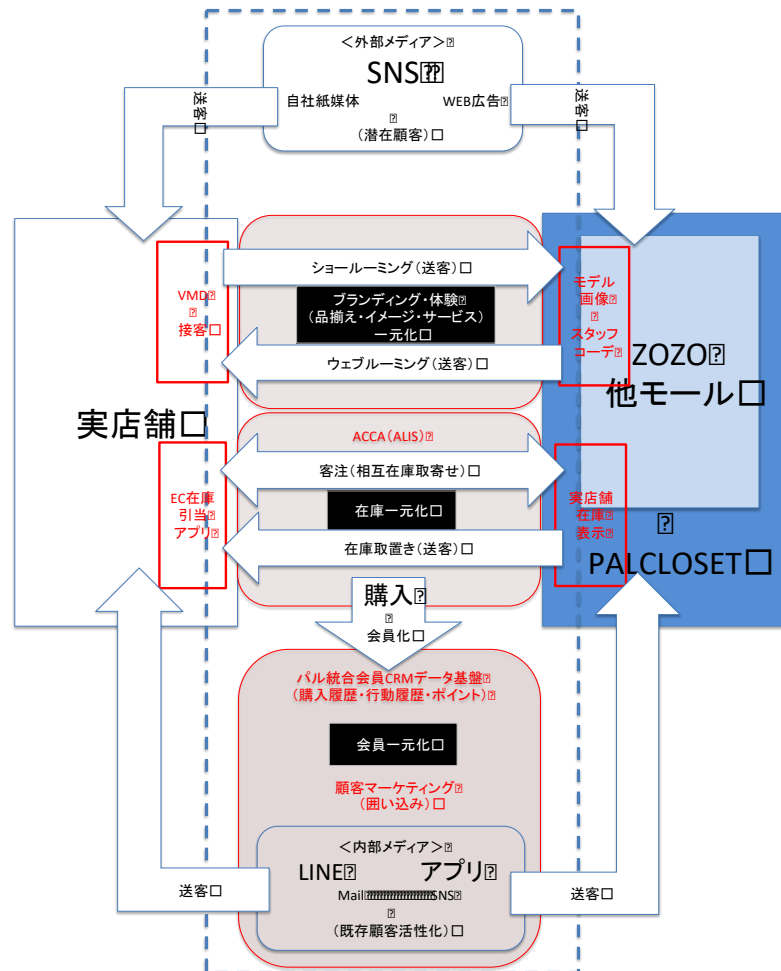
<外部メディア>
SNS
自社紙媒体
WEB広告
(潜在顧客)

送客
送客

VMD
接客

ショールーミング(送客)
ブランディング・体験
(品揃え・イメージ・サービス)
一元化
ウェブルーミング(送客)

モデル
画像
スタッフ
コーデ

ZOZO
他モール

実店舗

ACCA(ALIS)
EC在庫
引当
アプリ
客注(相互在庫取寄せ)
在庫一元化
在庫取置き(送客)

実店舗
在庫
表示

PALCLOSET

購入
会員化

パル統合会員CRMデータ基盤
(購入履歴・行動履歴・ポイント)
会員一元化
顧客マーケティング
(囲い込み)

<内部メディア>
LINE
アプリ
Mail SNS
(既存顧客活性化)

送客
送客